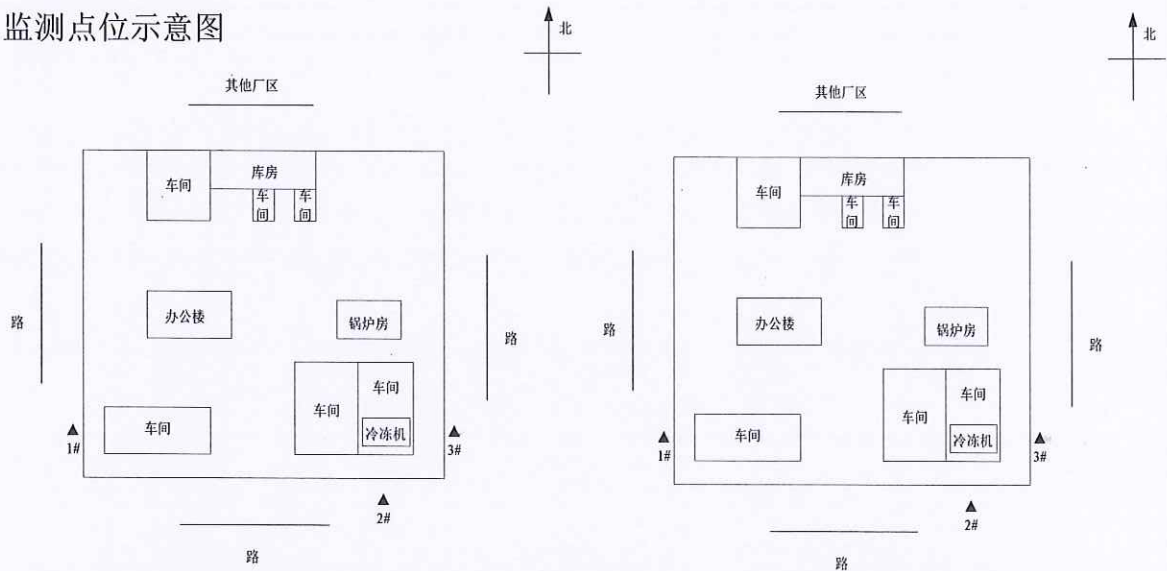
监测点位示意图

北

其他厂区

车间

库房

车间

车间

路

办公楼

锅炉房

路

车间

车间

车间

冷冻机

1#

3#

2#

路

北

其他厂区

车间

库房

车间

车间

路

办公楼

锅炉房

路

车间

车间

车间

冷冻机

1#

3#

2#

路